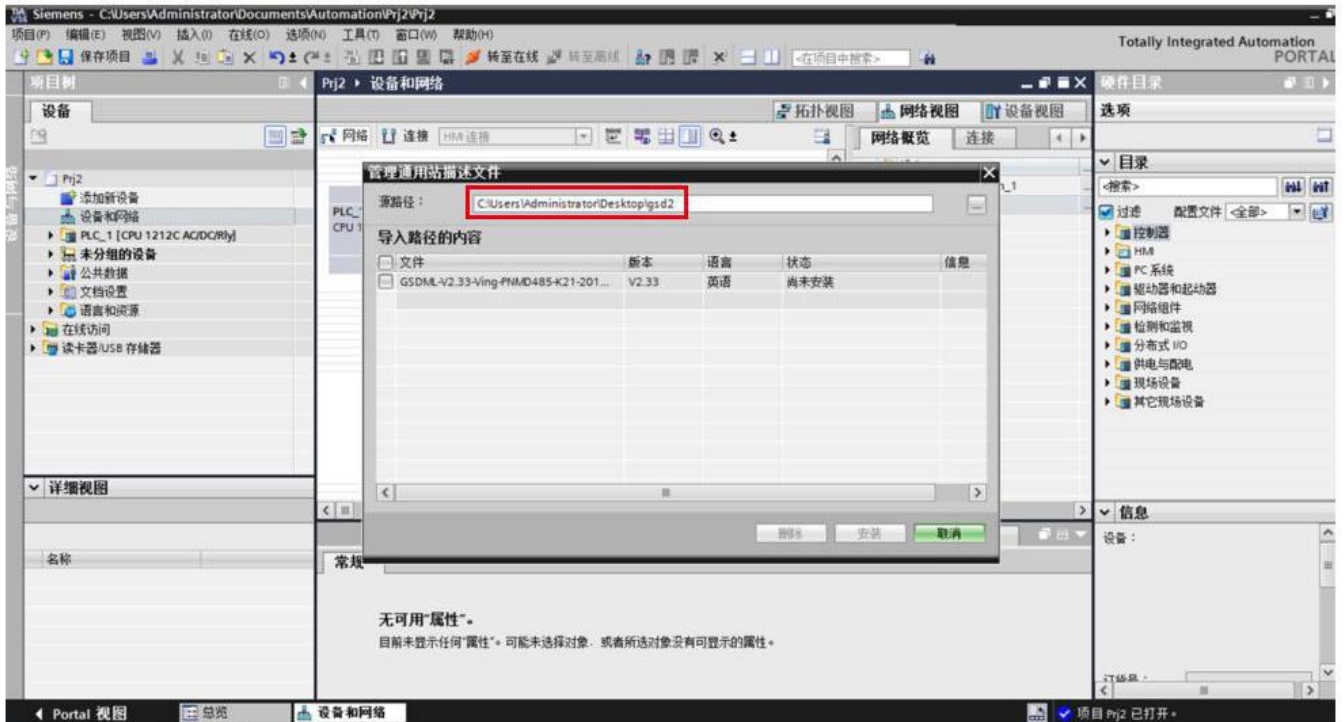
Siemens - C:\Users\Administrator\Documents\Automation\Prj2\Prj2

项目(P) 编辑(E) 视图(V) 插入(I) 在线(O) 选项(N) 工具(T) 窗口(W) 帮助(H)

保存项目 转至在线 转至离线 <在项目中搜索>

Totally Integrated Automation PORTAL

项目树

设备

Prj2
添加新设备
设备和网络
PLC_1 [CPU 1212C AC/DC/Rly]
未分组的设备
公共数据
文档设置
语言和资源
在线访问
读卡器/USB 存储器

详细视图

名称

Prj2 ▸ 设备和网络

拓扑视图 网络视图 设备视图

网络 连接 HMI 连接

网络概览 连接

PLC_1
CPU 1

管理通用站描述文件

源路径： C:\Users\Administrator\Desktop\gsd2

导入路径的内容

| 文件 | 版本 | 语言 | 状态 | 信息 |
|---|---|---|---|---|
| GSDML-V2.33-Ving-PNMD485-K21-201... | V2.33 | 英语 | 尚未安装 | |

删除 安装 取消

常规

无可用"属性"。

目前未显示任何"属性"。可能未选择对象，或者所选对象没有可显示的属性。

硬件目录

选项

目录

<搜索>

过滤 配置文件 <全部>

控制器
HMI
PC 系统
驱动器和起动器
网络组件
检测和监视
分布式 I/O
供电与配电
现场设备
其它现场设备

信息

设备：

订货号：

Portal 视图 总览 设备和网络

项目 Prj2 已打开。